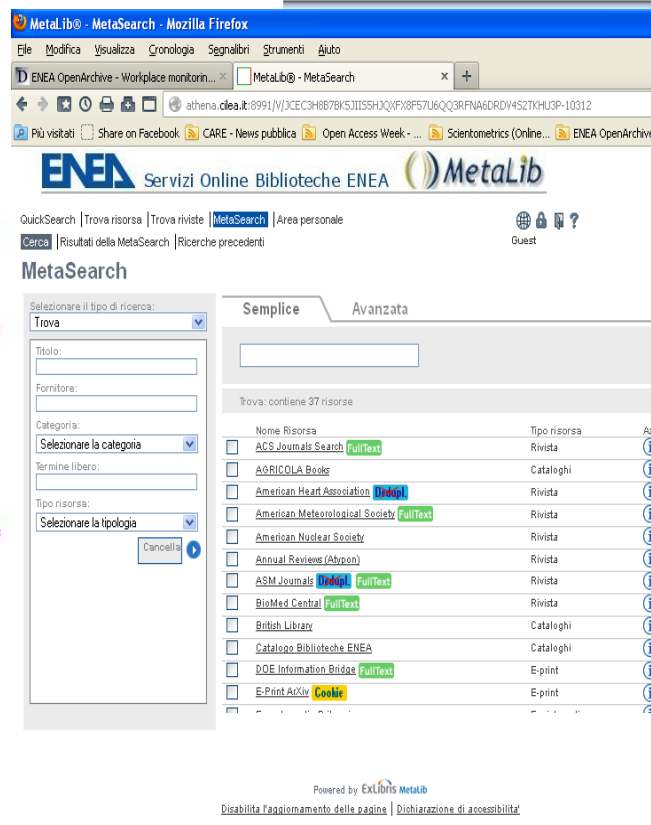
MetaLib® - MetaSearch - Mozilla Firefox

File Modifica Visualizza Cronologia Segnalibri Strumenti Aiuto

ENEA OpenArchive - Workplace monitorin... × MetaLib® - MetaSearch × +

athena.cilea.it:8991/V/JCEC3H8B7BK5JIIS5HJQXFX8F57U6QQ3RFNA6DRDV4S2TKHU3P-10312

Più visitati Share on Facebook CARE - News pubblica Open Access Week - ... Scientometrics (Online... ENEA OpenArchive

ENEA Servizi Online Biblioteche ENEA MetaLib

QuickSearch | Trova risorsa | Trova riviste | MetaSearch | Area personale

Cerca | Risultati della MetaSearch | Ricerche precedenti

Guest

MetaSearch

Selezionare il tipo di ricerca:
Trova

Titolo:

Fornitore:

Categoria:
Selezionare la categoria

Termine libero:

Tipo risorsa:
Selezionare la tipologia

Cancella

Semplice Avanzata

Trova: contiene 37 risorse

| Nome Risorsa | Tipo risorsa |
|---|---|
| ACS Journals Search FullText | Rivista |
| AGRICOLA Books | Cataloghi |
| American Heart Association Dedupl. | Rivista |
| American Meteorological Society FullText | Rivista |
| American Nuclear Society | Rivista |
| Annual Reviews (Atypon) | Rivista |
| ASM Journals Dedupl. FullText | Rivista |
| BioMed Central FullText | Rivista |
| British Library | Cataloghi |
| Catalogo Biblioteche ENEA | Cataloghi |
| DOE Information Bridge FullText | E-print |
| E-Print ArXiv Cookie | E-print |

Powered by ExLibris MetaLib

Disabilita l'aggiornamento delle pagine | Dichiarazione di accessibilita'